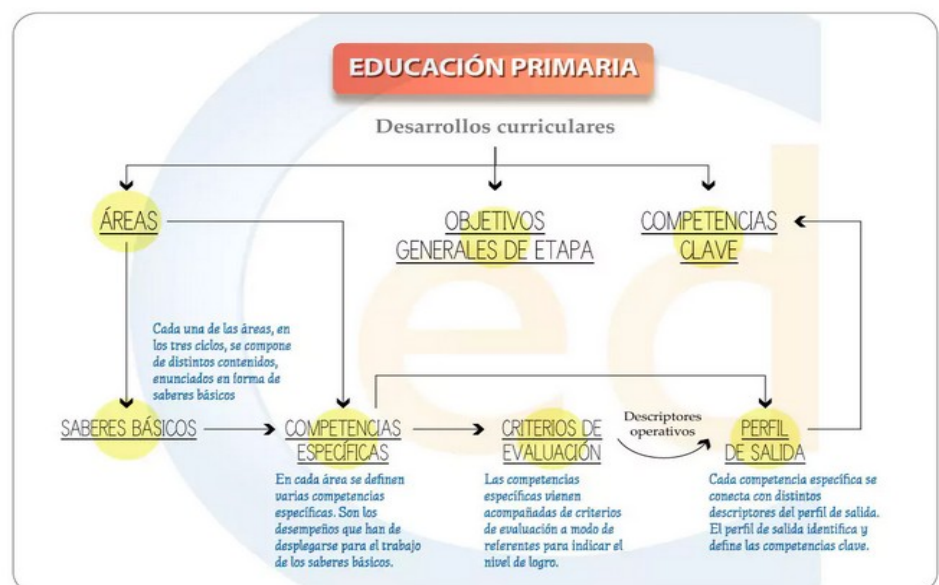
EDUCACIÓN PRIMARIA

Desarrollos curriculares

ÁREAS

OBJETIVOS GENERALES DE ETAPA

COMPETENCIAS CLAVE

Cada una de las áreas, en los tres ciclos, se compone de distintos contenidos, enunciados en forma de saberes básicos

SABERES BÁSICOS

COMPETENCIAS ESPECÍFICAS

CRITERIOS DE EVALUACIÓN

Descriptores operativos

PERFIL DE SALIDA

En cada área se definen varias competencias específicas. Son los desempeños que han de desplegarse para el trabajo de los saberes básicos.

Las competencias específicas vienen acompañadas de criterios de evaluación a modo de referentes para indicar el nivel de logro.

Cada competencia específica se conecta con distintos descriptores del perfil de salida. El perfil de salida identifica y define las competencias clave.